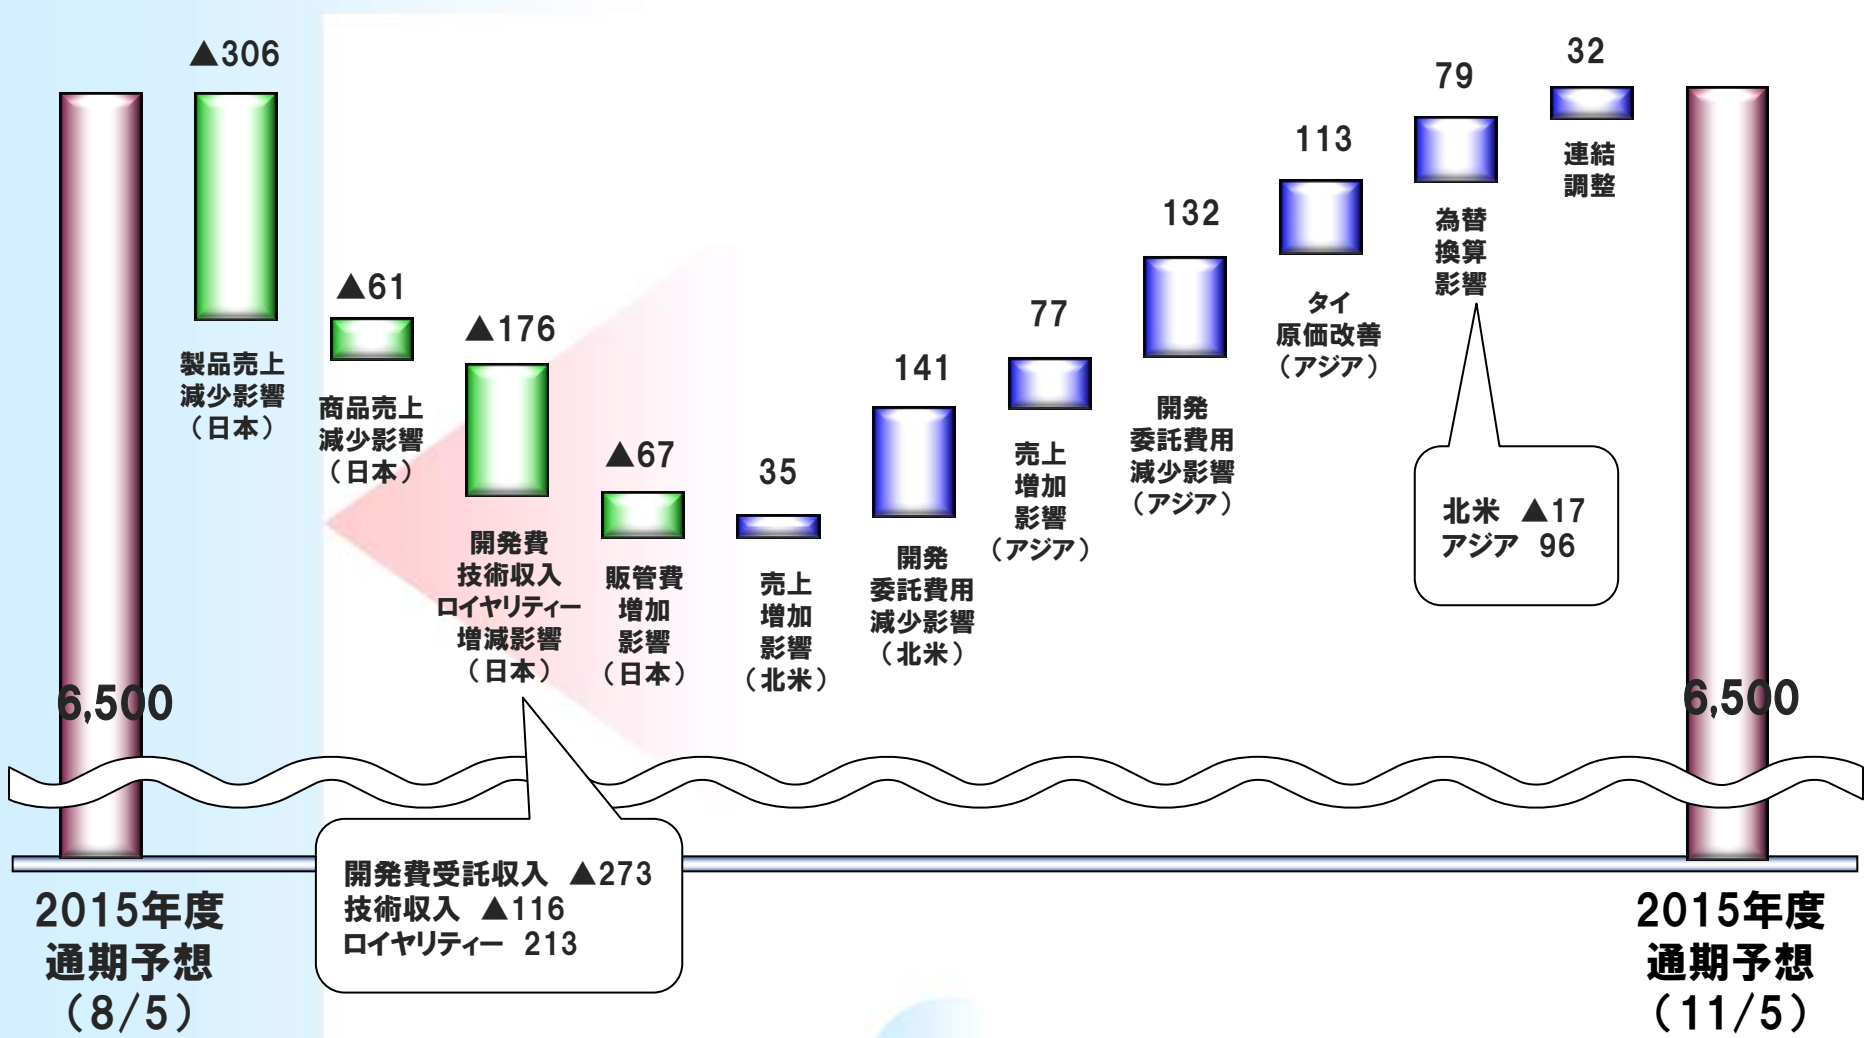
6,500

2015年度
通期予想
(8/5)

▲306
製品売上
減少影響
(日本)

▲61
商品売上
減少影響
(日本)

▲176
開発費
技術収入
ロイヤリティー
増減影響
(日本)

開発費受託収入 ▲273
技術収入 ▲116
ロイヤリティー 213

▲67
販管費
増加
影響
(日本)

35
売上
増加
影響
(北米)

141
開発
委託費用
減少影響
(北米)

77
売上
増加
影響
(アジア)

132
開発
委託費用
減少影響
(アジア)

113
タイ
原価改善
(アジア)

79
為替
換算
影響

北米 ▲17
アジア 96

32
連結
調整

6,500

2015年度
通期予想
(11/5)